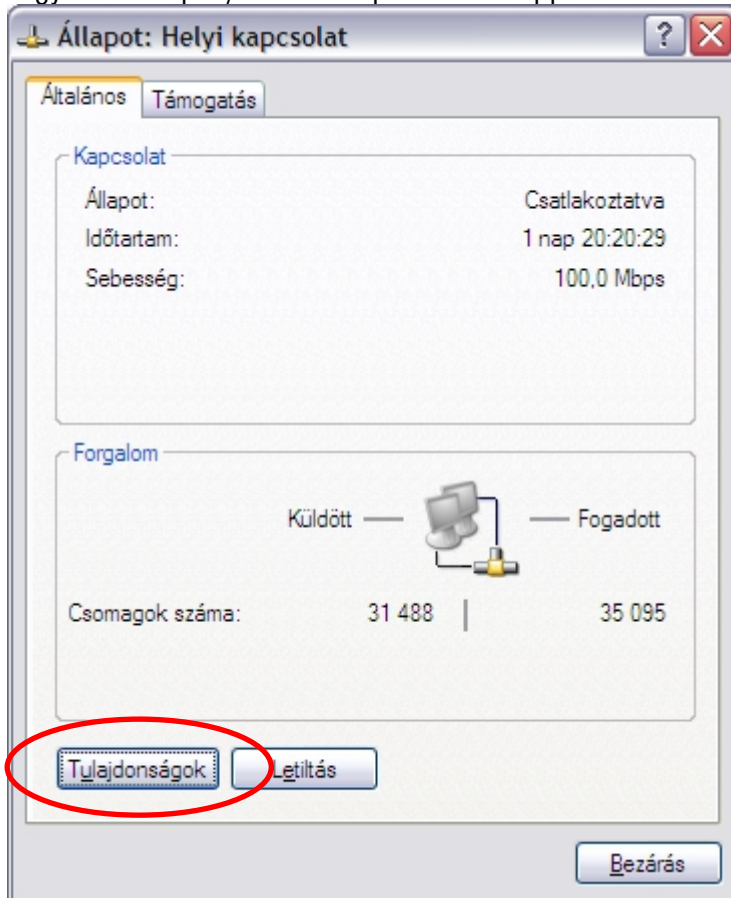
Állapot: Helyi kapcsolat

Általános | Támogatás

Kapcsolat
Állapot: Csatlakoztatva
Időtartam: 1 nap 20:20:29
Sebesség: 100,0 Mbps

Forgalom
Küldött — — Fogadott
Csomagok száma: 31 488 | 35 095

Tulajdonságok | Letiltás

Bezárás